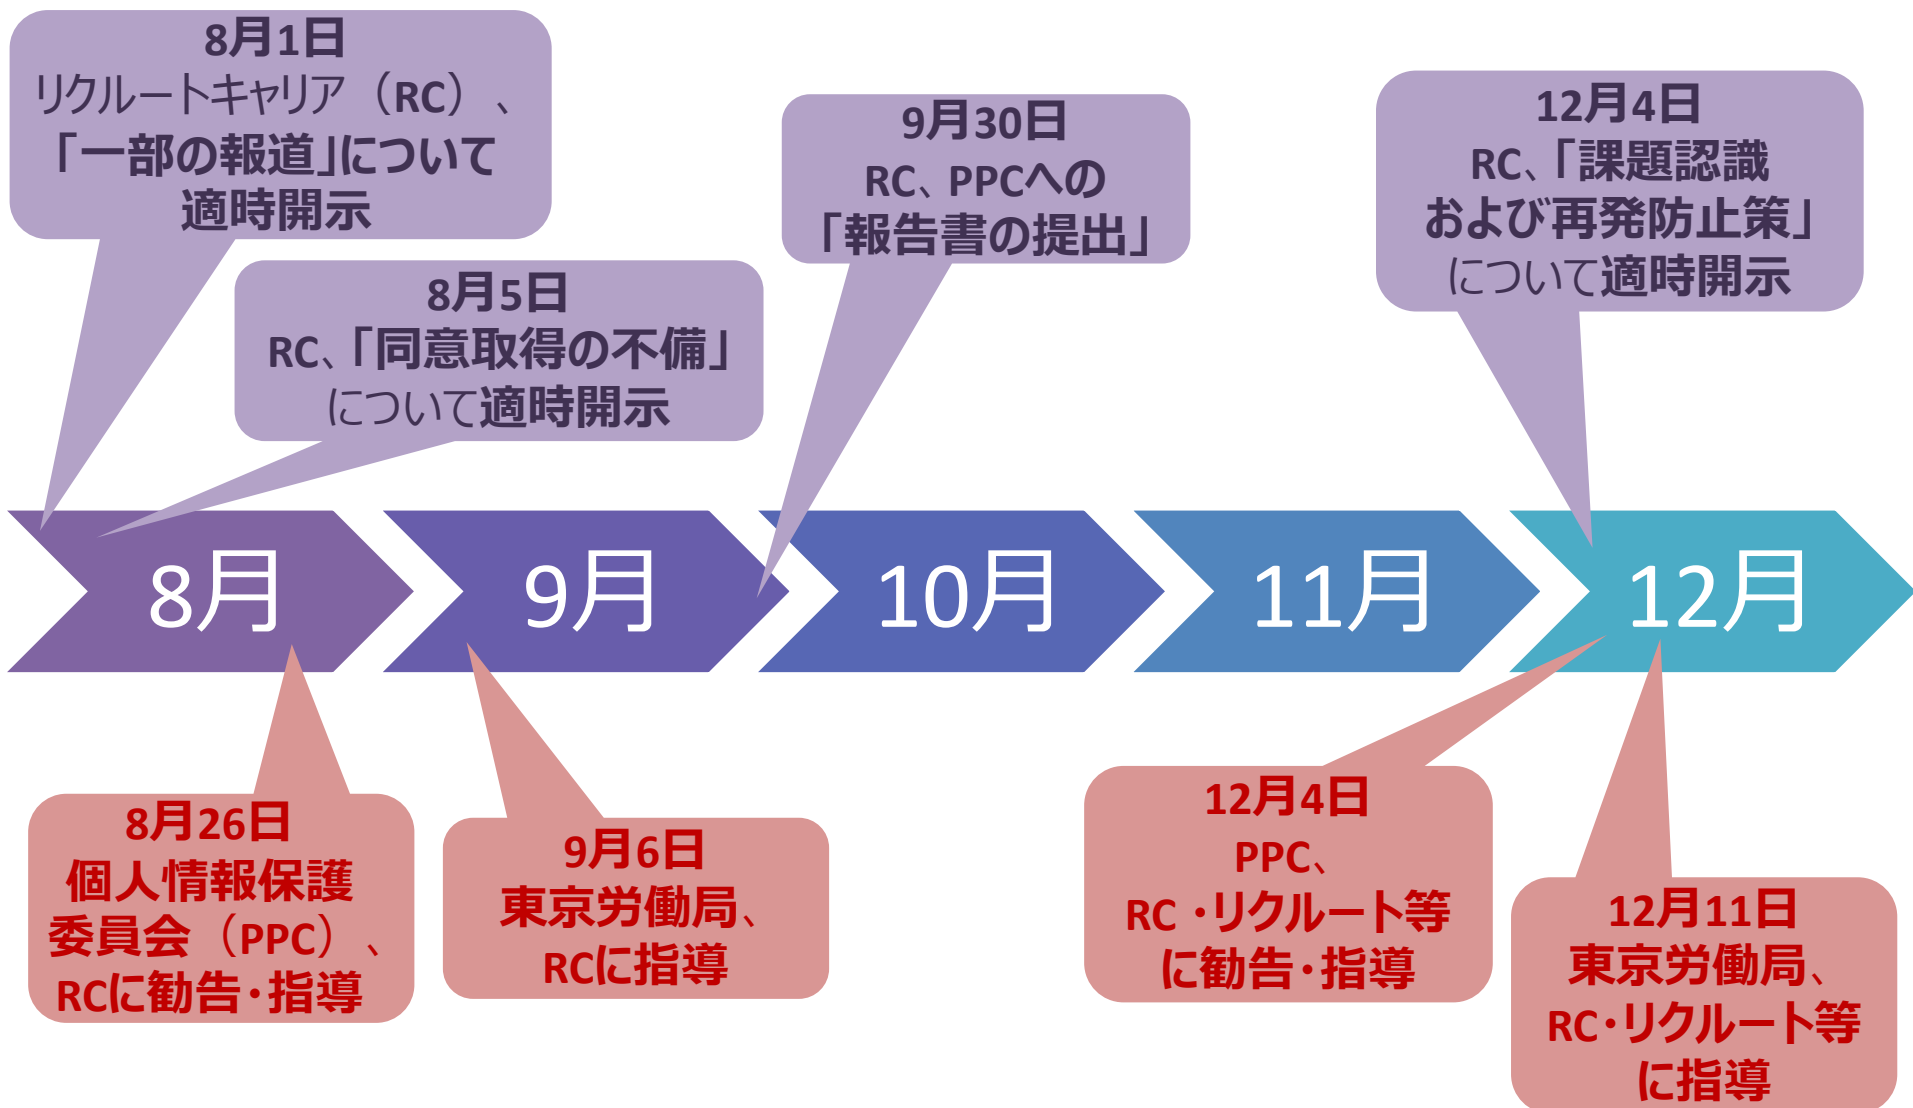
8月1日
リクルートキャリア（RC）、「一部の報道」について適時開示

8月5日
RC、「同意取得の不備」について適時開示

9月30日
RC、PPCへの「報告書の提出」

12月4日
RC、「課題認識および再発防止策」について適時開示

8月

9月

10月

11月

12月

8月26日
個人情報保護委員会（PPC）、RCに勧告・指導

9月6日
東京労働局、RCに指導

12月4日
PPC、RC・リクルート等に勧告・指導

12月11日
東京労働局、RC・リクルート等に指導